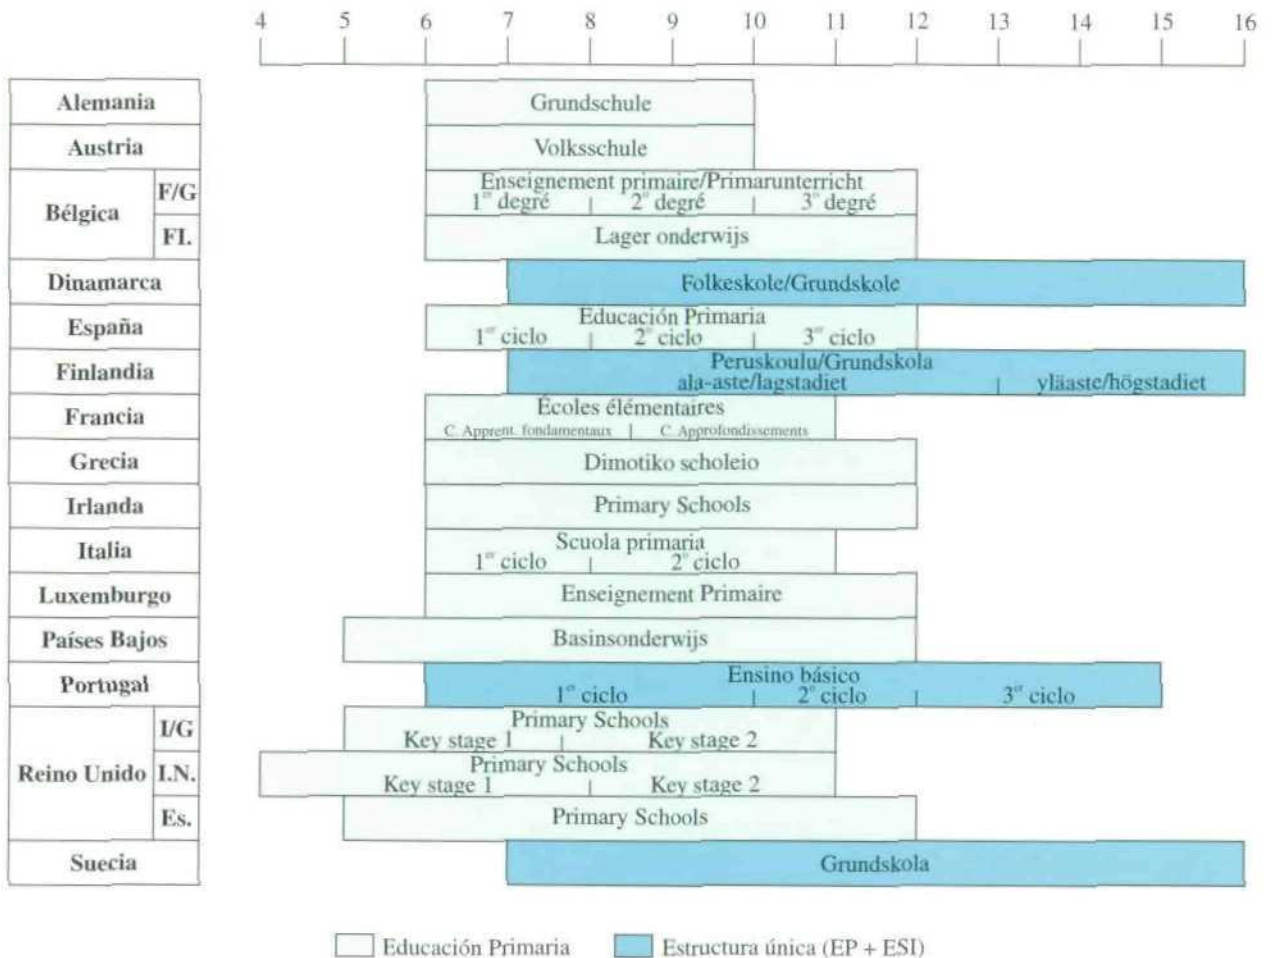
4 5 6 7 8 9 10 11 12 13 14 15 16

| | | |
|---|---|---|
| Alemania | | Grundschule |
| Austria | | Volksschule |
| Bélgica | F/G | Enseignement primaire/Primarunterricht 1$^{er}$ degré \| 2$^{e}$ degré \| 3$^{e}$ degré |
| | Fl. | Lager onderwijs |
| Dinamarca | | Folkeskole/Grundskole |
| España | | Educación Primaria 1$^{er}$ ciclo \| 2$^{o}$ ciclo \| 3$^{er}$ ciclo |
| Finlandia | | Peruskoulu/Grundskola ala-aste/lagstadiet \| yläaste/högstadiet |
| Francia | | Écoles élémentaires C. Apprent. fondamentaux \| C. Approfondissements |
| Grecia | | Dimotiko scholeio |
| Irlanda | | Primary Schools |
| Italia | | Scuola primaria 1$^{er}$ ciclo \| 2$^{o}$ ciclo |
| Luxemburgo | | Enseignement Primaire |
| Países Bajos | | Basinsonderwijs |
| Portugal | | Ensino básico 1$^{o}$ ciclo \| 2$^{o}$ ciclo \| 3$^{er}$ ciclo |
| Reino Unido | I/G | Primary Schools Key stage 1 \| Key stage 2 |
| | I.N. | Primary Schools Key stage 1 \| Key stage 2 |
| | Es. | Primary Schools |
| Suecia | | Grundskola |

Educación Primaria Estructura única (EP + ESI)